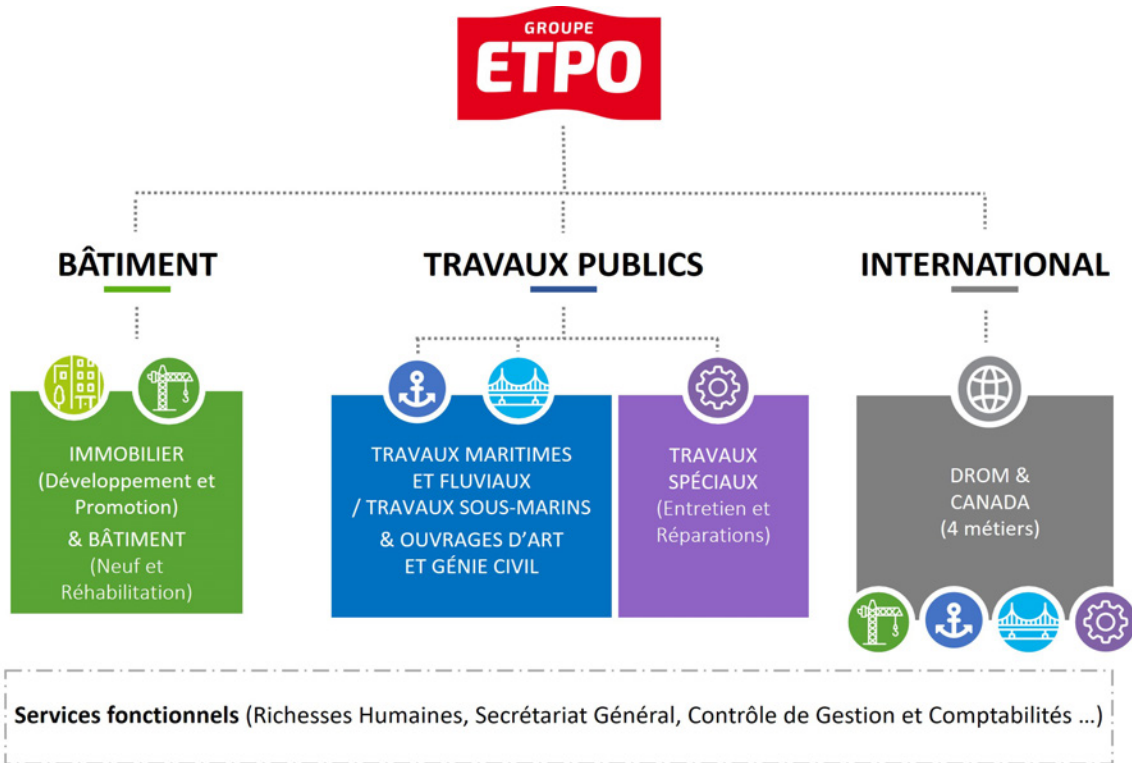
GROUPE
ETPO

BÂTIMENT

TRAVAUX PUBLICS

INTERNATIONAL

IMMOBILIER
(Développement et Promotion)
& BÂTIMENT
(Neuf et Réhabilitation)

TRAVAUX MARITIMES ET FLUVIAUX / TRAVAUX SOUS-MARINS
& OUVRAGES D'ART ET GÉNIE CIVIL

TRAVAUX SPÉCIAUX
(Entretien et Réparations)

DROM & CANADA
(4 métiers)

Services fonctionnels (Richesses Humaines, Secrétariat Général, Contrôle de Gestion et Comptabilités ...)